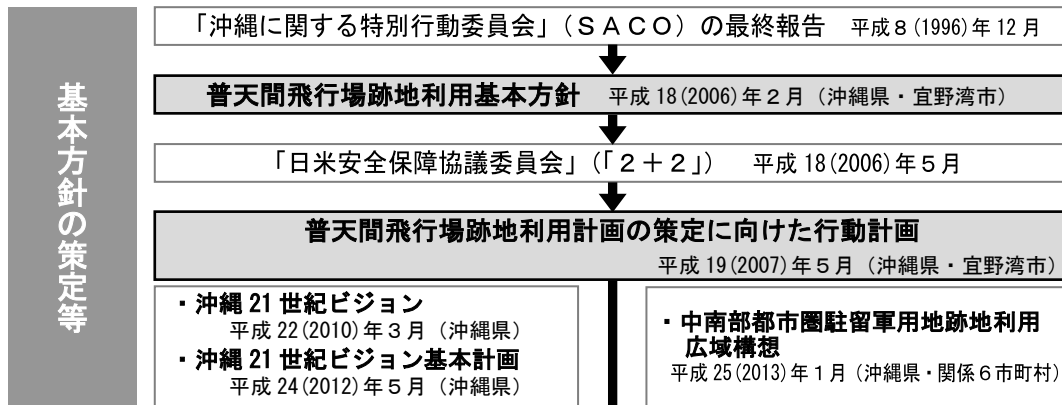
基本方針の策定等

「沖縄に関する特別行動委員会」（ＳＡＣＯ）の最終報告　平成８(1996)年１２月

普天間飛行場跡地利用基本方針　平成１８(2006)年２月（沖縄県・宜野湾市）

「日米安全保障協議委員会」（「２＋２」）　平成１８(2006)年５月

普天間飛行場跡地利用計画の策定に向けた行動計画

平成１９(2007)年５月（沖縄県・宜野湾市）

・沖縄２１世紀ビジョン
平成２２(2010)年３月（沖縄県）

・沖縄２１世紀ビジョン基本計画
平成２４(2012)年５月（沖縄県）

・中南部都市圏駐留軍用地跡地利用広域構想
平成２５(2013)年１月（沖縄県・関係６市町村）